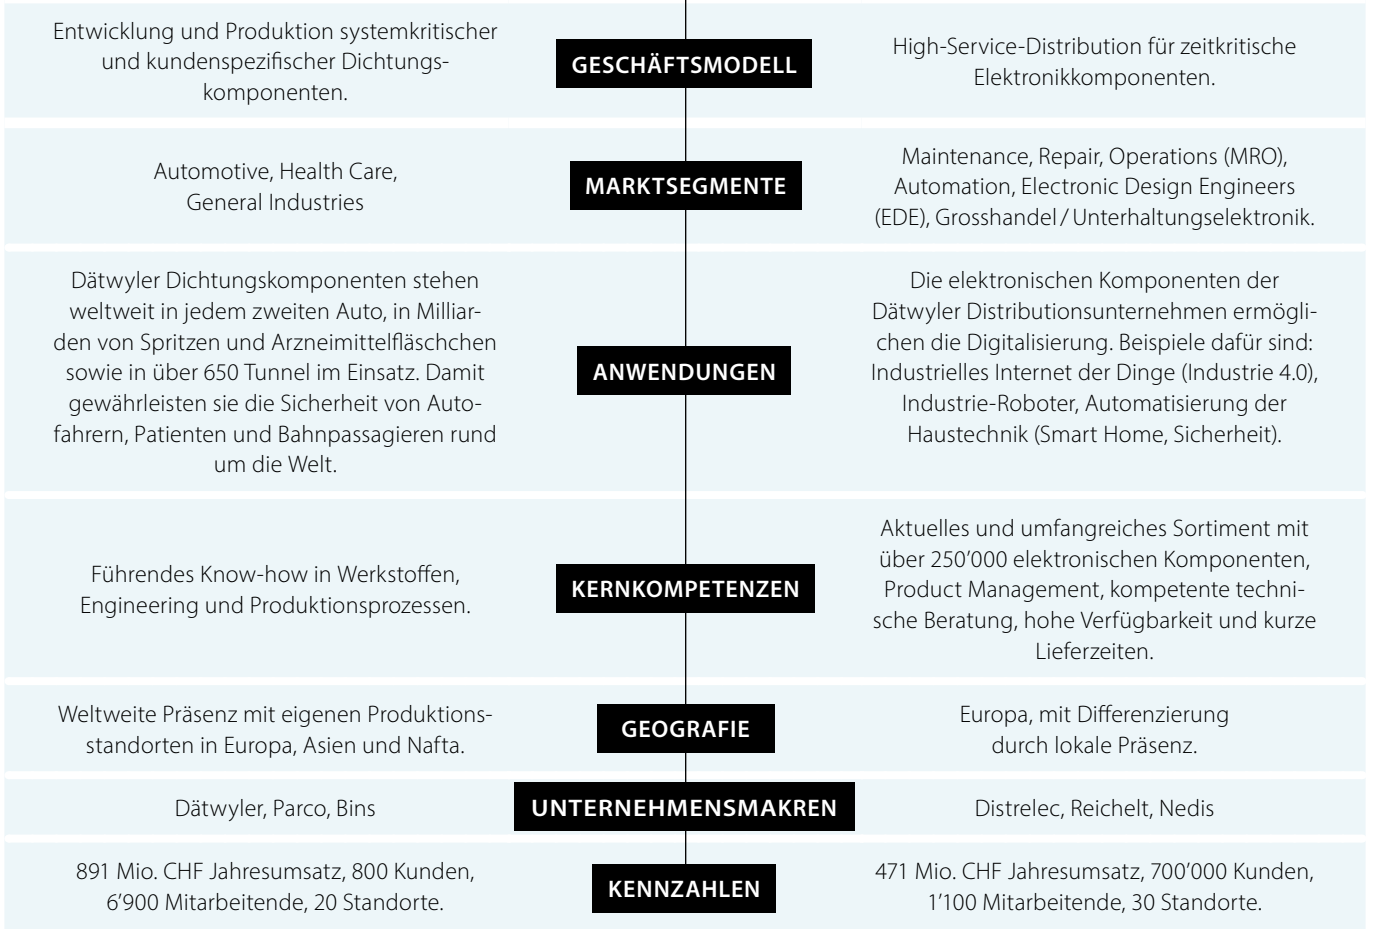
| | | |
|---|---|---|
| Entwicklung und Produktion systemkritischer und kundenspezifischer Dichtungskomponenten. | GESCHÄFTSMODELL | High-Service-Distribution für zeitkritische Elektronikkomponenten. |
| Automotive, Health Care, General Industries | MARKTSEGMENTE | Maintenance, Repair, Operations (MRO), Automation, Electronic Design Engineers (EDE), Grosshandel / Unterhaltungselektronik. |
| Dätwyler Dichtungskomponenten stehen weltweit in jedem zweiten Auto, in Milliarden von Spritzen und Arzneimittelfläschchen sowie in über 650 Tunnel im Einsatz. Damit gewährleisten sie die Sicherheit von Autofahrern, Patienten und Bahnpassagieren rund um die Welt. | ANWENDUNGEN | Die elektronischen Komponenten der Dätwyler Distributionsunternehmen ermöglichen die Digitalisierung. Beispiele dafür sind: Industrielles Internet der Dinge (Industrie 4.0), Industrie-Roboter, Automatisierung der Haustechnik (Smart Home, Sicherheit). |
| Führendes Know-how in Werkstoffen, Engineering und Produktionsprozessen. | KERNKOMPETENZEN | Aktuelles und umfangreiches Sortiment mit über 250'000 elektronischen Komponenten, Product Management, kompetente technische Beratung, hohe Verfügbarkeit und kurze Lieferzeiten. |
| Weltweite Präsenz mit eigenen Produktionsstandorten in Europa, Asien und Nafta. | GEOGRAFIE | Europa, mit Differenzierung durch lokale Präsenz. |
| Dätwyler, Parco, Bins | UNTERNEHMENSMAKREN | Distrelec, Reichelt, Nedis |
| 891 Mio. CHF Jahresumsatz, 800 Kunden, 6'900 Mitarbeitende, 20 Standorte. | KENNZAHLEN | 471 Mio. CHF Jahresumsatz, 700'000 Kunden, 1'100 Mitarbeitende, 30 Standorte. |